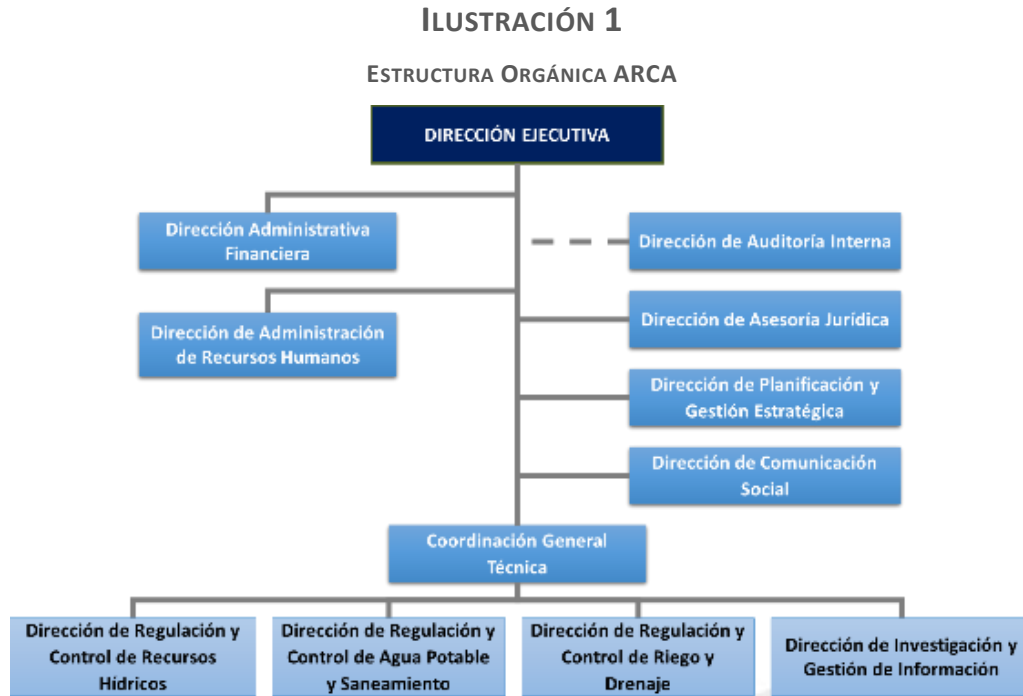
ILUSTRACIÓN 1

ESTRUCTURA ORGÁNICA ARCA

DIRECCIÓN EJECUTIVA

Dirección Administrativa Financiera

Dirección de Auditoría Interna

Dirección de Administración de Recursos Humanos

Dirección de Asesoría Jurídica

Dirección de Planificación y Gestión Estratégica

Dirección de Comunicación Social

Coordinación General Técnica

Dirección de Regulación y Control de Recursos Hídricos

Dirección de Regulación y Control de Agua Potable y Saneamiento

Dirección de Regulación y Control de Riego y Drenaje

Dirección de Investigación y Gestión de Información